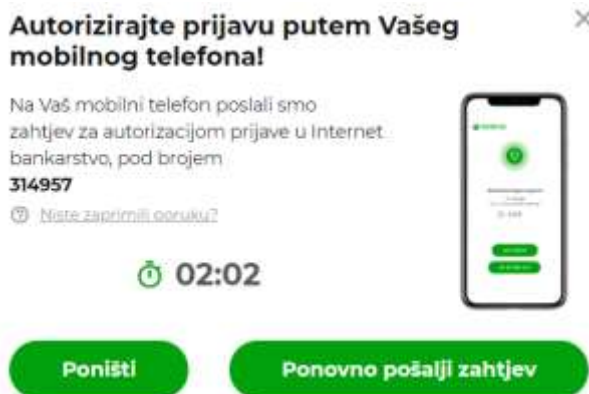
Autorizirajte prijavu putem Vašeg mobilnog telefona!

×

Na Vaš mobilni telefon poslali smo zahtjev za autorizacijom prijave u Internet bankarstvo, pod brojem
314957

Niste zaprimili ponuku?

02:02

Poništi

Ponovno pošalji zahtjev